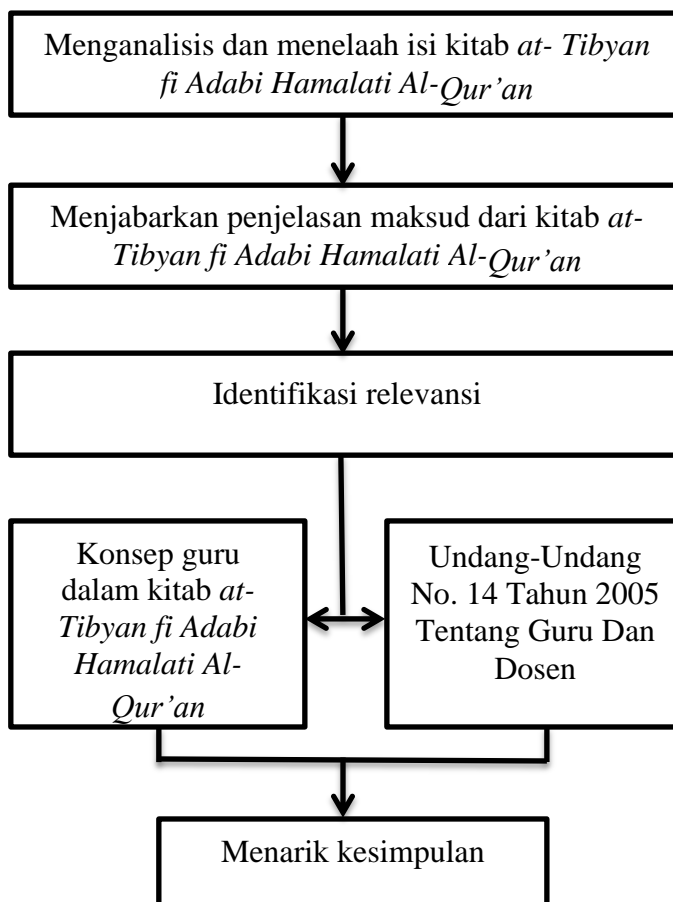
Menganalisis dan menelaah isi kitab *at- Tibyan fi Adabi Hamalati Al-Qur'an*

Menjabarkan penjelasan maksud dari kitab *at-Tibyan fi Adabi Hamalati Al-Qur'an*

Identifikasi relevansi

Konsep guru dalam kitab *at-Tibyan fi Adabi Hamalati Al-Qur'an*

Undang-Undang No. 14 Tahun 2005 Tentang Guru Dan Dosen

Menarik kesimpulan